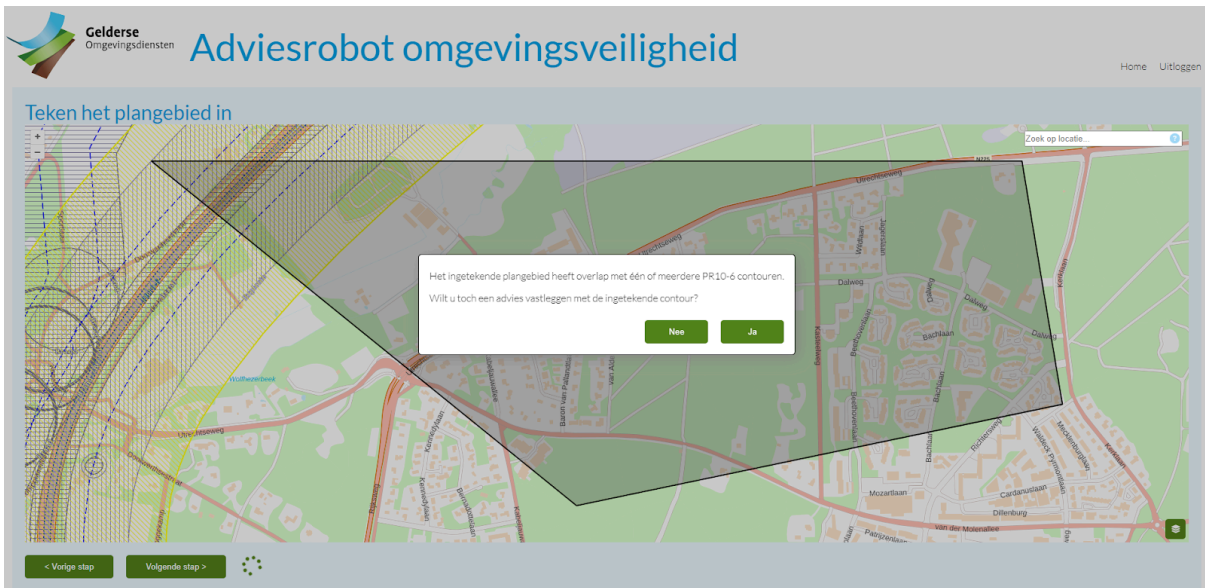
Gelderse
Omgevingsdiensten

Adviesrobot omgevingsveiligheid

Home Uitloggen

Teken het plangebied in

+
−

Zoek op locatie...

N225

Utrechtseweg

Wildlaan

Dalweg

Dalweg

Dalweg

Bachlaan

Kerklaan

Wolfhezerbeek

Utrechtseweg

Baron van Pallandtstraat

Kennedylaan

Mozartlaan

Cardanuslaan

Dillenburg

van der Molenallee

Patrijzenlaan

Mecklenburglaan

Waldeck Pyrmontlaan

Het ingetekende plangebied heeft overlap met één of meerdere PR10-6 contouren.

Wilt u toch een advies vastleggen met de ingetekende contour?

Nee

Ja

< Vorige stap

Volgende stap >